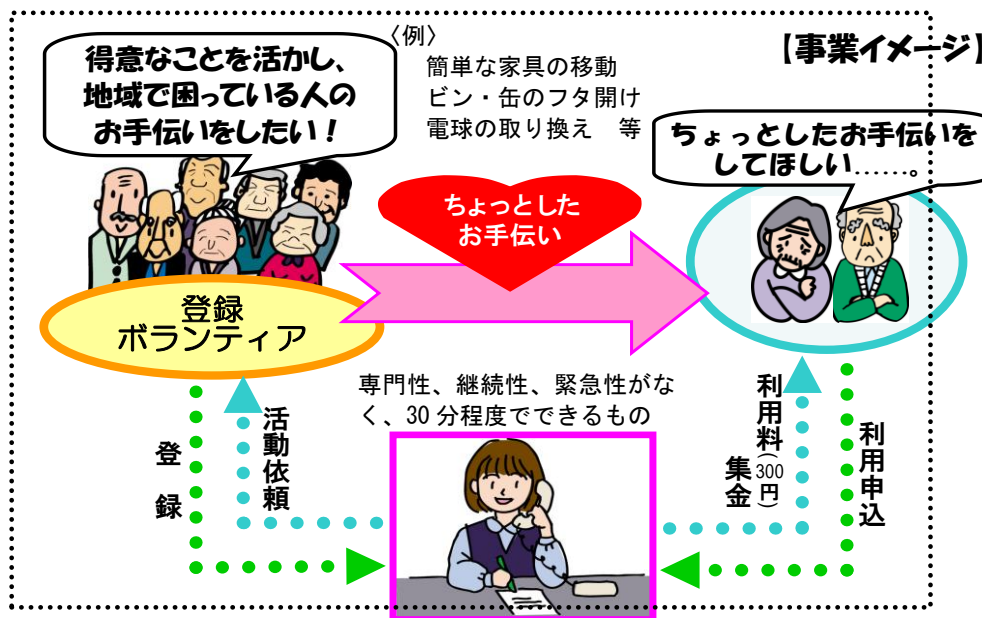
得意なことを活かし、地域で困っている人のお手伝いをしたい！

〈例〉
簡単な家具の移動
ビン・缶のフタ開け
電球の取り換え　等

【事業イメージ】

ちょっとしたお手伝いをしてほしい……。

ちょっとしたお手伝い

登録ボランティア

専門性、継続性、緊急性がなく、30分程度でできるもの

登録

活動依頼

利用料（300円）集金

利用申込